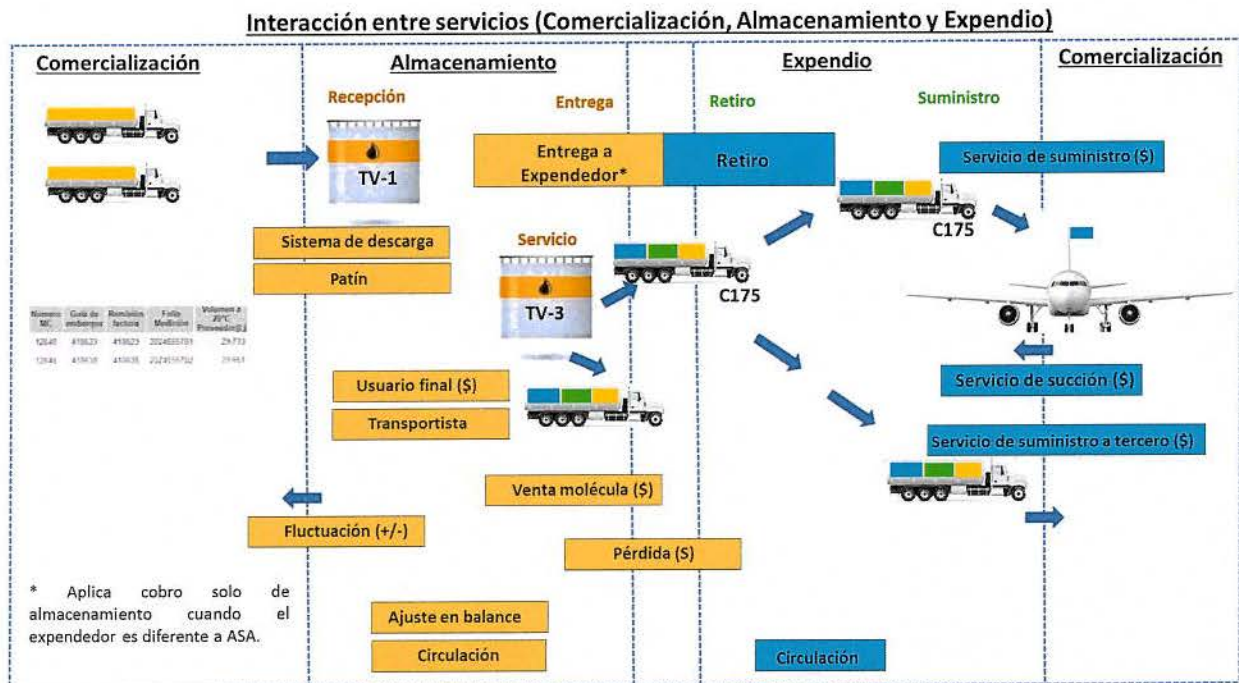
Interacción entre servicios (Comercialización, Almacenamiento y Expendio)

Comercialización

Almacenamiento

Expendio

Comercialización

Recepción

Entrega

Retiro

Suministro

TV-1

Entrega a Expendedor*

Retiro

Servicio de suministro ($)

C175

Sistema de descarga

Patín

Servicio

TV-3

C175

| Numero MC | Guía de embarque | Remisión factura | Folio Medición | Volumen a 20°C Proveedor(L) |
|---|---|---|---|---|
| 12640 | 419623 | 419623 | 2024555701 | 29,773 |
| 12641 | 419630 | 419630 | 2024555702 | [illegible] |

Usuario final ($)

Transportista

Servicio de succión ($)

Servicio de suministro a tercero ($)

Venta molécula ($)

Fluctuación (+/-)

Pérdida ($)

* Aplica cobro solo de almacenamiento cuando el expendedor es diferente a ASA.

Ajuste en balance

Circulación

Circulación